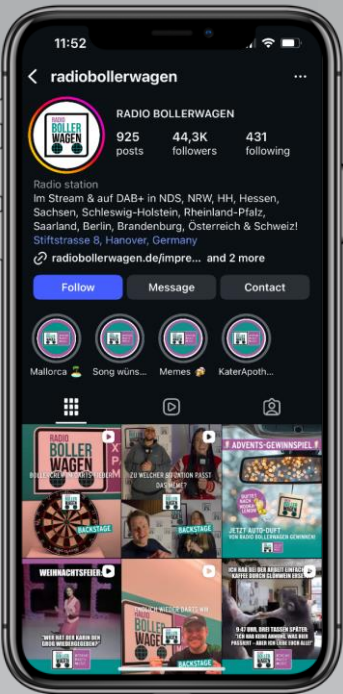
11:52

radiobollerwagen

RADIO BOLLER WAGEN

RADIO BOLLERWAGEN

925 posts

44,3K followers

431 following

Radio station

Im Stream & auf DAB+ in NDS, NRW, HH, Hessen, Sachsen, Schleswig-Holstein, Rheinland-Pfalz, Saarland, Berlin, Brandenburg, Österreich & Schweiz!

Stiftstrasse 8, Hanover, Germany

radiobollerwagen.de/impre... and 2 more

Follow

Message

Contact

Mallorca

Song wüns...

Memes

KaterApoth...

RADIO BOLLER WAGEN

BACKSTAGE

ZU WELCHER SITUATION PASST DAS MEME?

ADVENTS-GEWINNSPIEL

JETZT AUTO-DUFT VON RADIO BOLLERWAGEN GEWINNEN!

BACKSTAGE

WEIHNACHTSFEIER

"WER HAT DEN KARIN DEN DRINK WIEDERGEGEBEN?"

BACKSTAGE

ICH HAB BEI DER ARBEIT EINFACH KAFFEE DURCH GLÜHWEIN ERSETZT

9:47 UHR, DREI TASSEN SPÄTER: "ICH HAB KEINE AHNUNG, WAS HIER PASSIERT - ABER ICH LIEBE DIE LEUTE!"